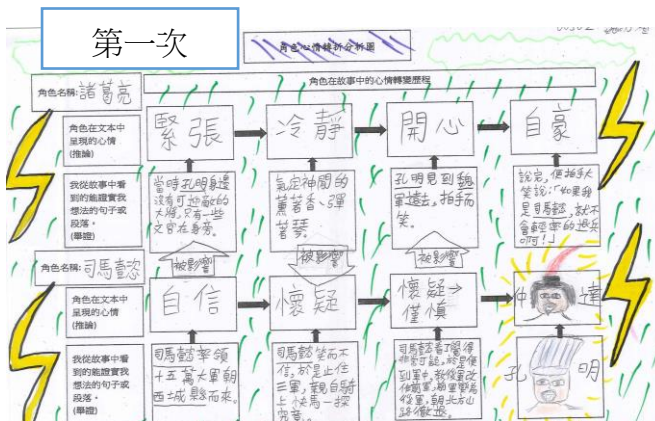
第一次

角色心情轉折分析圖

角色在故事中的心情轉變歷程

角色名稱：諸葛亮

角色在文本中呈現的心情（推論）

我從故事中看到的能證實我想法的句子或段落。（舉證）

緊張

冷靜

開心

自豪

當時孔明身邊沒有可迎敵的大將，只有一些文官在身旁。

氣定神閒的焚香彈琴。

孔明見到魏軍退去，拍手而笑。

說完，便拍手大笑說：「如果我是司馬懿，就不會輕率的退兵啊！」

被影響

被影響

被影響

角色名稱：司馬懿

角色在文本中呈現的心情（推論）

我從故事中看到的能證實我想法的句子或段落。（舉證）

自信

懷疑

懷疑→謹慎

仲達

孔明

司馬懿率領十五萬大軍朝西城縣而來。

司馬懿笑而不信，於是止住三軍，親自騎上快馬一探究竟。

司馬懿看了覺得很奇怪，便到軍中，教後軍改作前軍，前軍作後軍，朝北方山路撤退。